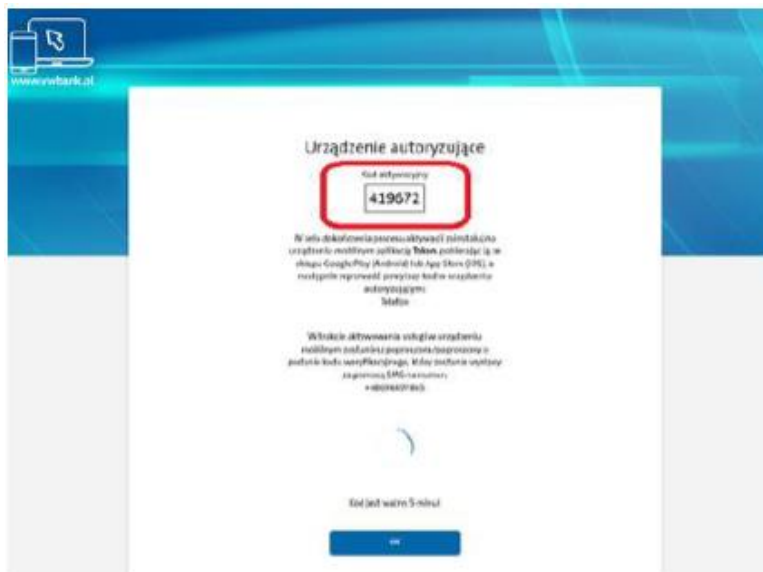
www.vwbank.al

Urządzenie autoryzujące

Kod aktywacyjny

419672

W celu dokończenia procesu aktywacji zainstaluj na urządzeniu mobilnym aplikację Token pobierając ją ze sklepu GooglePlay (Android) lub App Store (iOS), a następnie wprowadź powyższy kod w urządzeniu autoryzującym:
Telefon

W trakcie aktywowania usługi w urządzeniu mobilnym zostaniesz poproszony/poproszona o podanie kodu weryfikacyjnego, który zostanie wysłany za pomocą SMS na numer: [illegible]

Kod jest ważny 5 minut

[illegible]